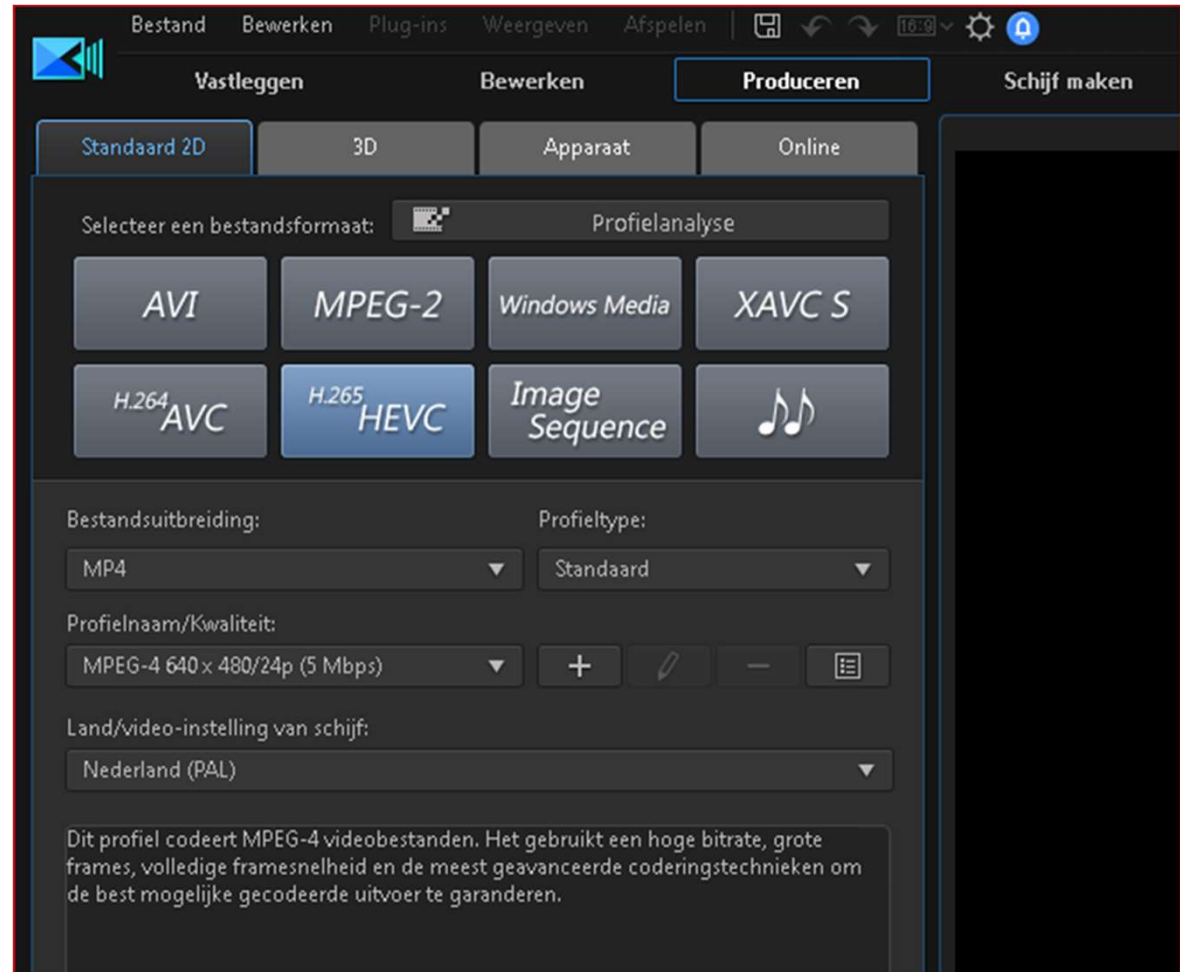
Bestand Bewerken Plug-ins Weergeven Afspelen 16:9

Vastleggen Bewerken Produceren Schijf maken

Standaard 2D 3D Apparaat Online

Selecteer een bestandsformaat: Profielanalyse

AVI MPEG-2 Windows Media XAVC S

H.264 AVC H.265 HEVC Image Sequence

Bestandsuitbreiding: Profieltype:

MP4 Standaard

Profielnaam/Kwaliteit:

MPEG-4 640 x 480/24p (5 Mbps) +

Land/video-instelling van schijf:

Nederland (PAL)

Dit profiel codeert MPEG-4 videobestanden. Het gebruikt een hoge bitrate, grote frames, volledige framesnelheid en de meest geavanceerde coderingstechnieken om de best mogelijke gecodeerde uitvoer te garanderen.